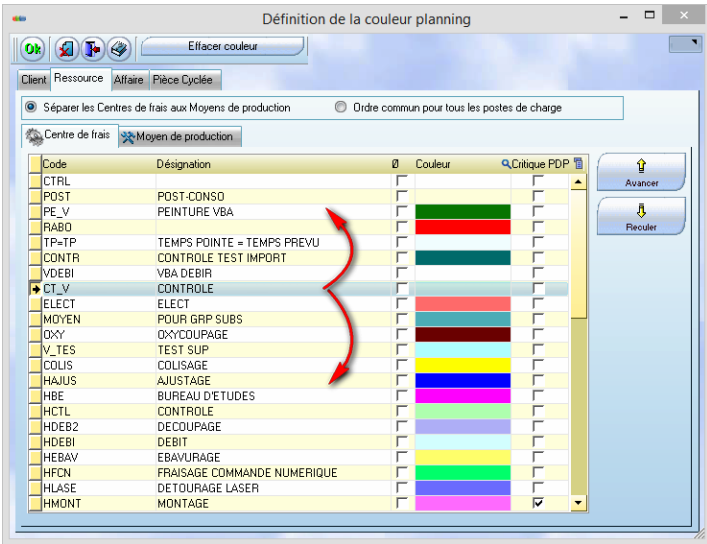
Définition de la couleur planning

Ok

Effacer couleur

Client | Ressource | Affaire | Pièce Cyclée

Séparer les Centres de frais aux Moyens de production

Ordre commun pour tous les postes de charge

Centre de frais | Moyen de production

| Code | Désignation | Ø | Couleur | Critique PDP |
|---|---|---|---|---|
| CTRL | | | | |
| POST | POST-CONSO | | | |
| PE_V | PEINTURE VBA | | | |
| RABO | | | | |
| TP=TP | TEMPS POINTE = TEMPS PREVU | | | |
| CONTR | CONTROLE TEST IMPORT | | | |
| VDEBI | VBA DEBIR | | | |
| CT_V | CONTROLE | | | |
| ELECT | ELECT | | | |
| MOYEN | POUR GRP SUBS | | | |
| OXY | OXYCOUPAGE | | | |
| V_TES | TEST SUP | | | |
| COLIS | COLISAGE | | | |
| HAJUS | AJUSTAGE | | | |
| HBE | BUREAU D'ETUDES | | | |
| HCTL | CONTROLE | | | |
| HDEB2 | DECOUPAGE | | | |
| HDEBI | DEBIT | | | |
| HEBAV | EBAVURAGE | | | |
| HFCN | FRAISAGE COMMANDE NUMERIQUE | | | |
| HLASE | DETOURAGE LASER | | | |
| HMONT | MONTAGE | | | ☑ |

Avancer

Reculer